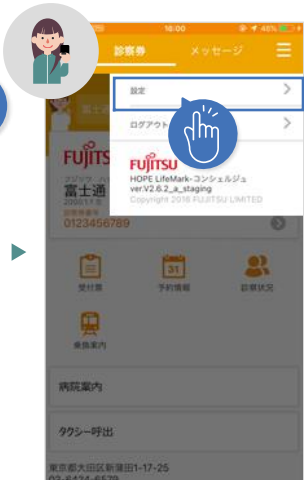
16:00
診察券
メッセージ
設定
ログアウト
FUJITSU
HOPE LifeMark-コンシェルジュ
ver.V2.6.2_a_staging
Copyright 2016 FUJITSU LIMITED
FUJITSU
富士通
0123456789
受付票
31
予約情報
診療状況
乗換案内
病院案内
タクシー呼出
東京都大田区新蒲田1-17-25
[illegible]